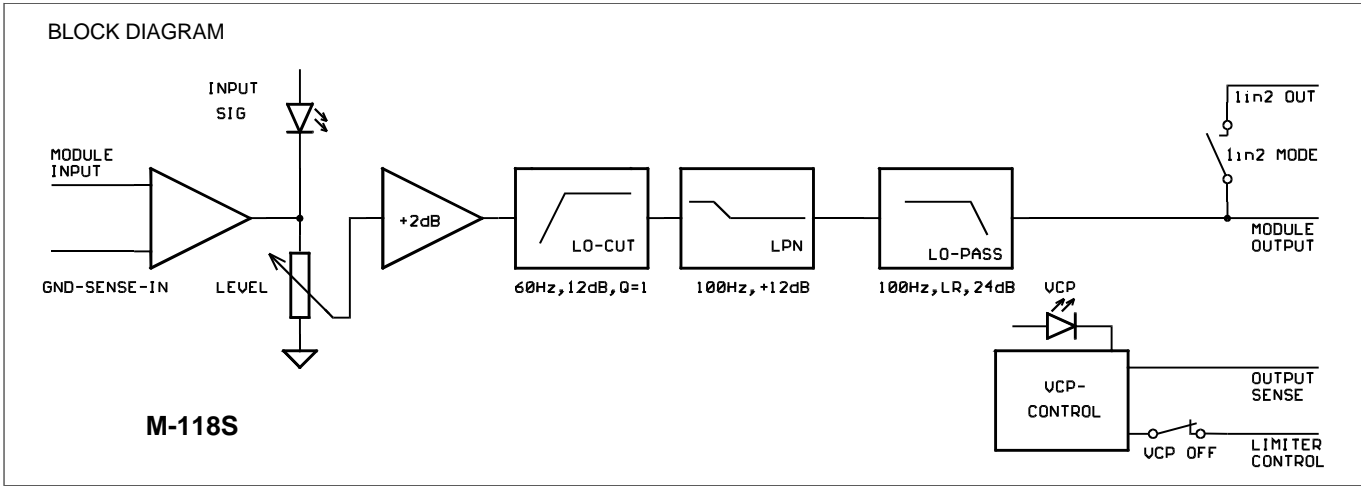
BLOCK DIAGRAM

INPUT SIG

MODULE INPUT

GND-SENSE-IN

LEVEL

+2dB

LO-CUT

60Hz,12dB,Q=1

LPN

100Hz,+12dB

LO-PASS

100Hz,LR,24dB

1in2 OUT

1in2 MODE

MODULE OUTPUT

VCP

VCP-CONTROL

OUTPUT SENSE

VCP OFF

LIMITER CONTROL

M-118S